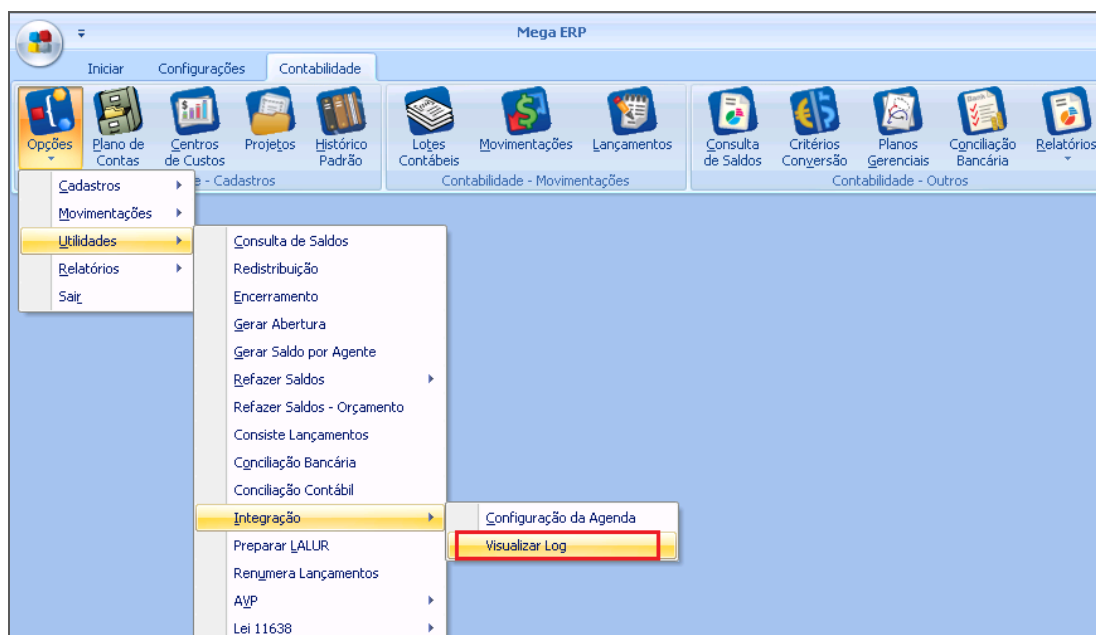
Mega ERP

Iniciar Configurações Contabilidade

Opções
Plano de Contas
Centros de Custos
Projetos
Histórico Padrão
e - Cadastros
Lotes Contábeis
Movimentações
Lançamentos
Contabilidade - Movimentações
Consulta de Saldos
Critérios Conversão
Planos Gerenciais
Conciliação Bancária
Relatórios
Contabilidade - Outros

Cadastros
Movimentações
Utilidades
Relatórios
Sair

Consulta de Saldos
Redistribuição
Encerramento
Gerar Abertura
Gerar Saldo por Agente
Refazer Saldos
Refazer Saldos - Orçamento
Consiste Lançamentos
Conciliação Bancária
Conciliação Contábil
Integração
Preparar LALUR
Renumera Lançamentos
AVP
Lei 11638

Configuração da Agenda
Visualizar Log